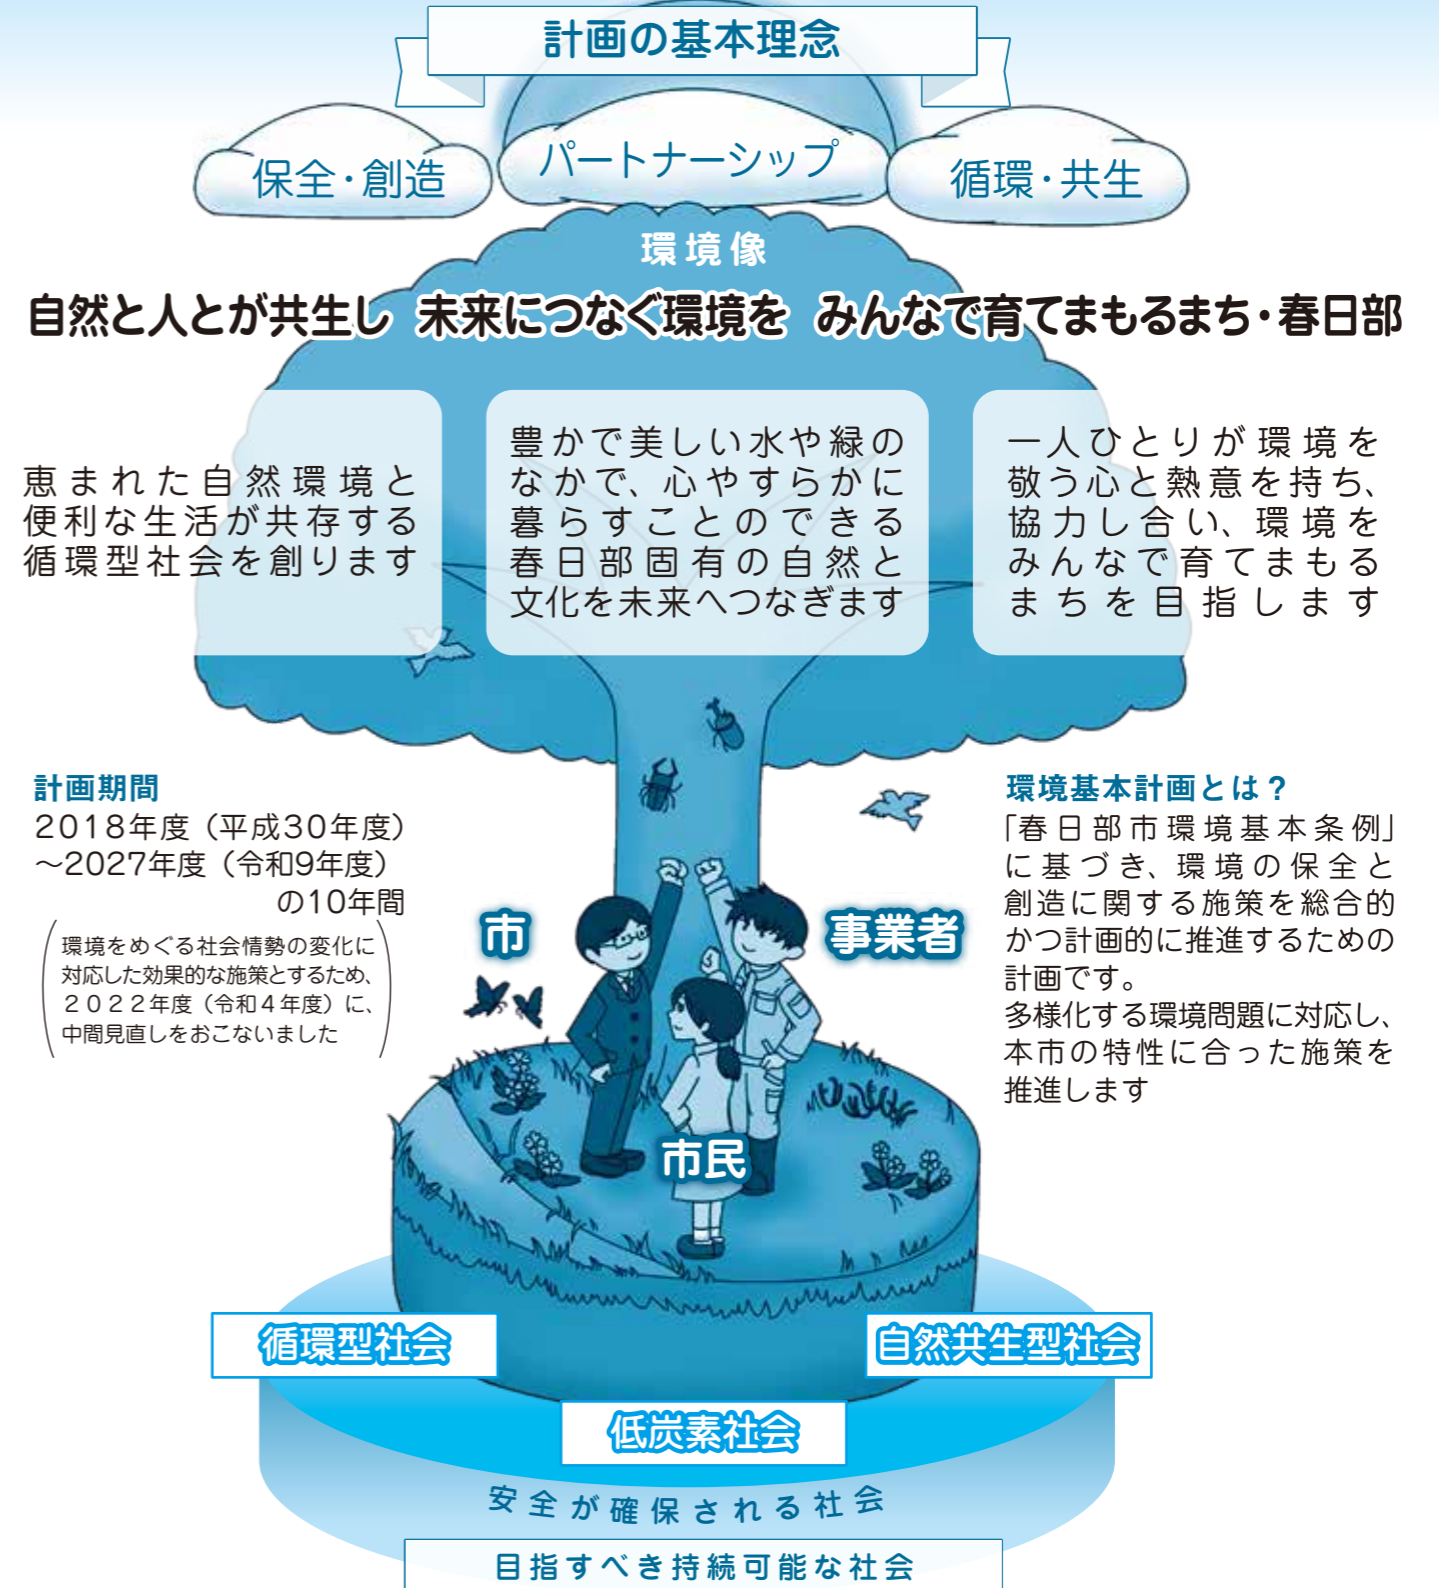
計画の基本理念

保全・創造

パートナーシップ

循環・共生

環境像

自然と人とが共生し 未来につなぐ環境を みんなで育てまもるまち・春日部

恵まれた自然環境と便利な生活が共存する循環型社会を創ります

豊かで美しい水や緑のなかで、心やすらかに暮らすことのできる春日部固有の自然と文化を未来へつなぎます

一人ひとりが環境を敬う心と熱意を持ち、協力し合い、環境をみんなで育てまもるまちを目指します

計画期間
2018年度（平成30年度）～2027年度（令和9年度）の10年間

環境をめぐる社会情勢の変化に対応した効果的な施策とするため、２０２２年度（令和４年度）に、中間見直しをおこないました

市

事業者

市民

環境基本計画とは？
「春日部市環境基本条例」に基づき、環境の保全と創造に関する施策を総合的かつ計画的に推進するための計画です。
多様化する環境問題に対応し、本市の特性に合った施策を推進します

循環型社会

自然共生型社会

低炭素社会

安全が確保される社会

目指すべき持続可能な社会